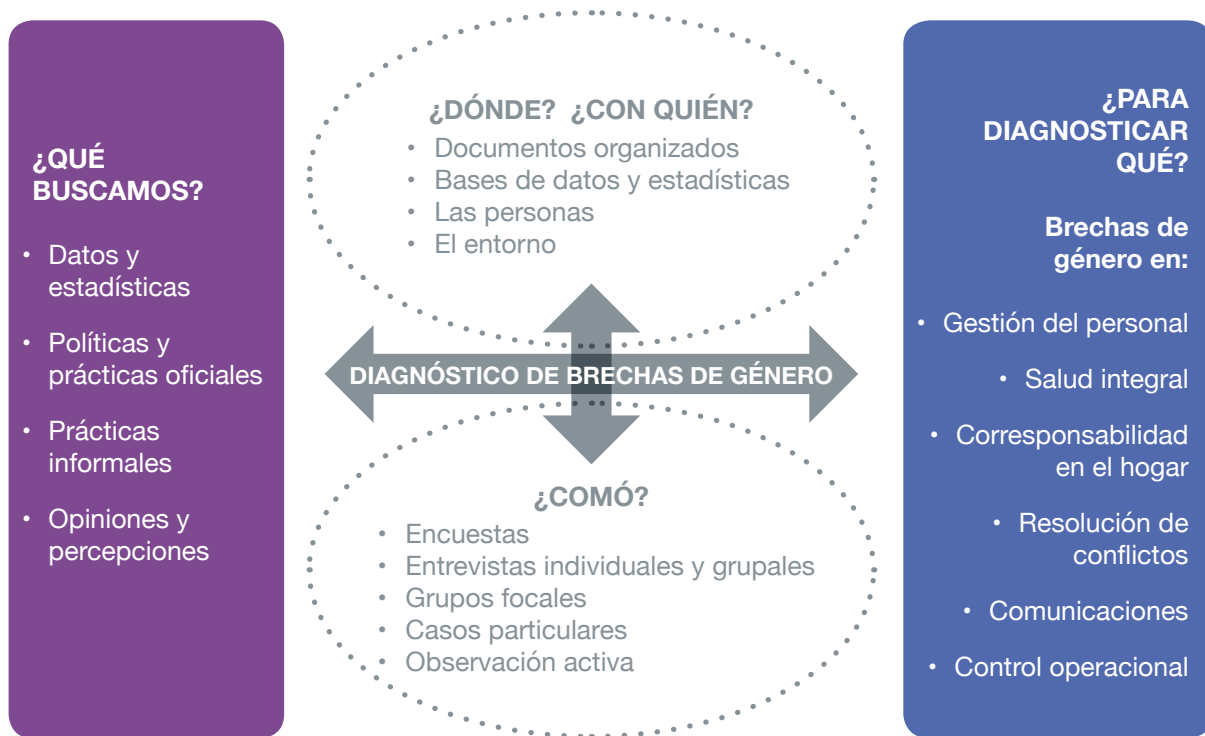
¿QUÉ BUSCAMOS?

- Datos y estadísticas
- Políticas y prácticas oficiales
- Prácticas informales
- Opiniones y percepciones

¿DÓNDE? ¿CON QUIÉN?

- Documentos organizados
- Bases de datos y estadísticas
- Las personas
- El entorno

DIAGNÓSTICO DE BRECHAS DE GÉNERO

¿CÓMO?

- Encuestas
- Entrevistas individuales y grupales
- Grupos focales
- Casos particulares
- Observación activa

¿PARA DIAGNOSTICAR QUÉ?

Brechas de género en:

- Gestión del personal
- Salud integral
- Corresponsabilidad en el hogar
- Resolución de conflictos
- Comunicaciones
- Control operacional